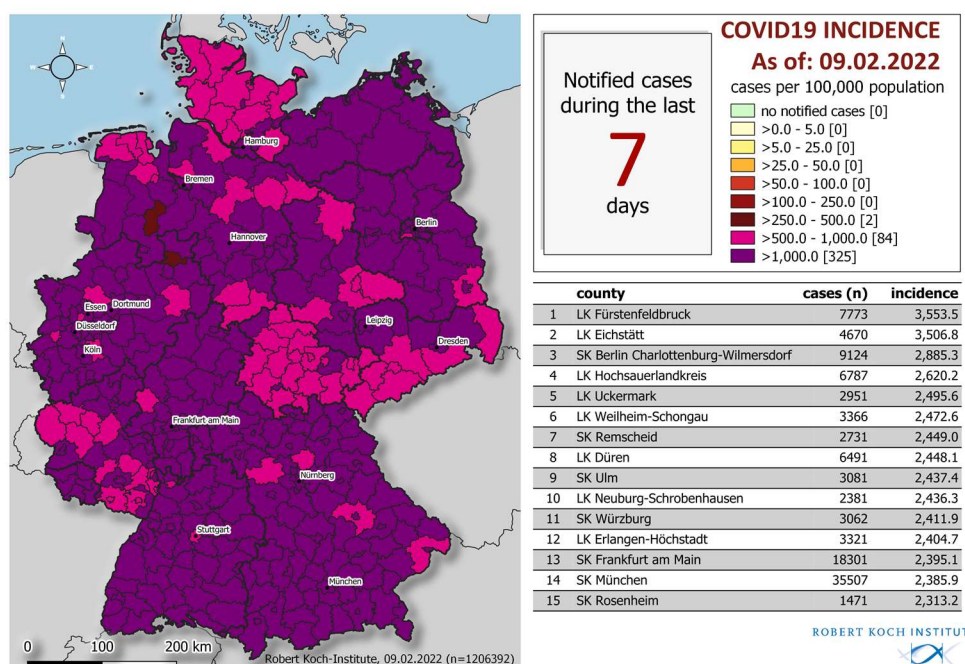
N
S
W
E

Hamburg
Bremen
Berlin
Hannover
Essen
Dortmund
Düsseldorf
Köln
Leipzig
Dresden
Frankfurt am Main
Nürnberg
Stuttgart
München

0
100
200 km

Robert Koch-Institute, 09.02.2022 (n=1206392)

Notified cases during the last
7
days

COVID19 INCIDENCE
As of: 09.02.2022
cases per 100,000 population
no notified cases [0]
>0.0 - 5.0 [0]
>5.0 - 25.0 [0]
>25.0 - 50.0 [0]
>50.0 - 100.0 [0]
>100.0 - 250.0 [0]
>250.0 - 500.0 [2]
>500.0 - 1,000.0 [84]
>1,000.0 [325]

| | county | cases (n) | incidence |
|---|---|---|---|
| 1 | LK Fürstenfeldbruck | 7773 | 3,553.5 |
| 2 | LK Eichstätt | 4670 | 3,506.8 |
| 3 | SK Berlin Charlottenburg-Wilmersdorf | 9124 | 2,885.3 |
| 4 | LK Hochsauerlandkreis | 6787 | 2,620.2 |
| 5 | LK Uckermark | 2951 | 2,495.6 |
| 6 | LK Weilheim-Schongau | 3366 | 2,472.6 |
| 7 | SK Remscheid | 2731 | 2,449.0 |
| 8 | LK Düren | 6491 | 2,448.1 |
| 9 | SK Ulm | 3081 | 2,437.4 |
| 10 | LK Neuburg-Schrobenhausen | 2381 | 2,436.3 |
| 11 | SK Würzburg | 3062 | 2,411.9 |
| 12 | LK Erlangen-Höchstadt | 3321 | 2,404.7 |
| 13 | SK Frankfurt am Main | 18301 | 2,395.1 |
| 14 | SK München | 35507 | 2,385.9 |
| 15 | SK Rosenheim | 1471 | 2,313.2 |

ROBERT KOCH INSTITUT